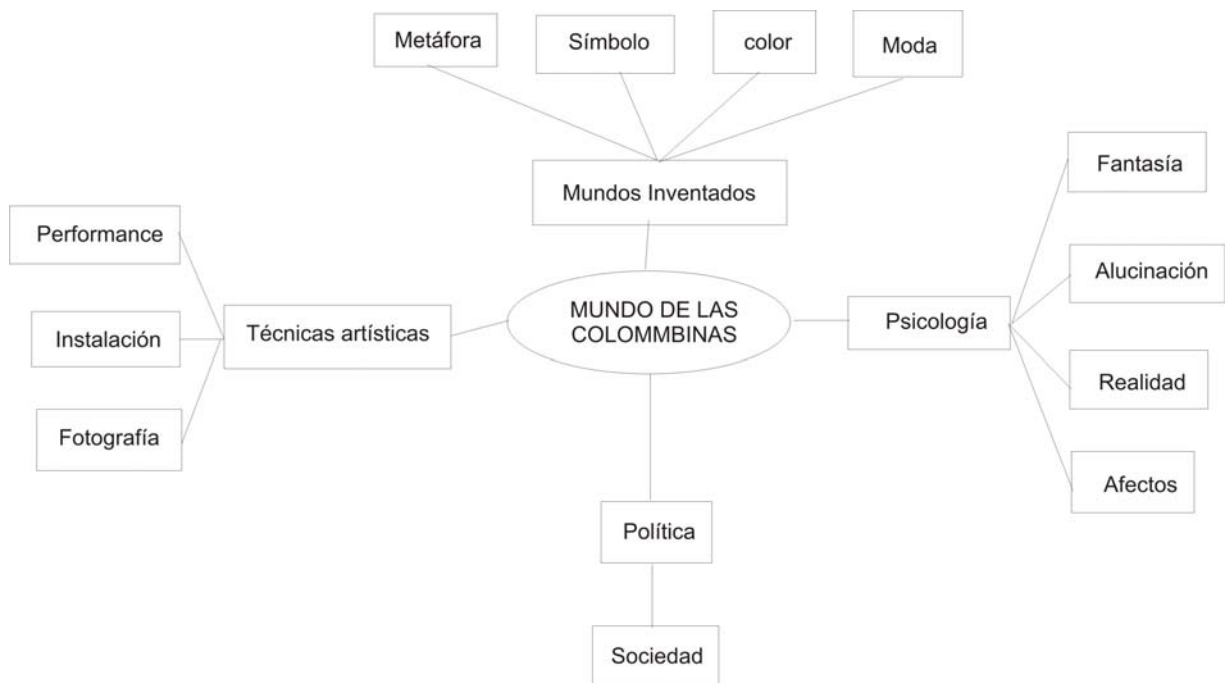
Metáfora

Símbolo

color

Moda

Mundos Inventados

Fantasía

Performance

Alucinación

MUNDO DE LAS COLOMMBINAS

Psicología

Instalación

Técnicas artísticas

Realidad

Fotografía

Afectos

Política

Sociedad